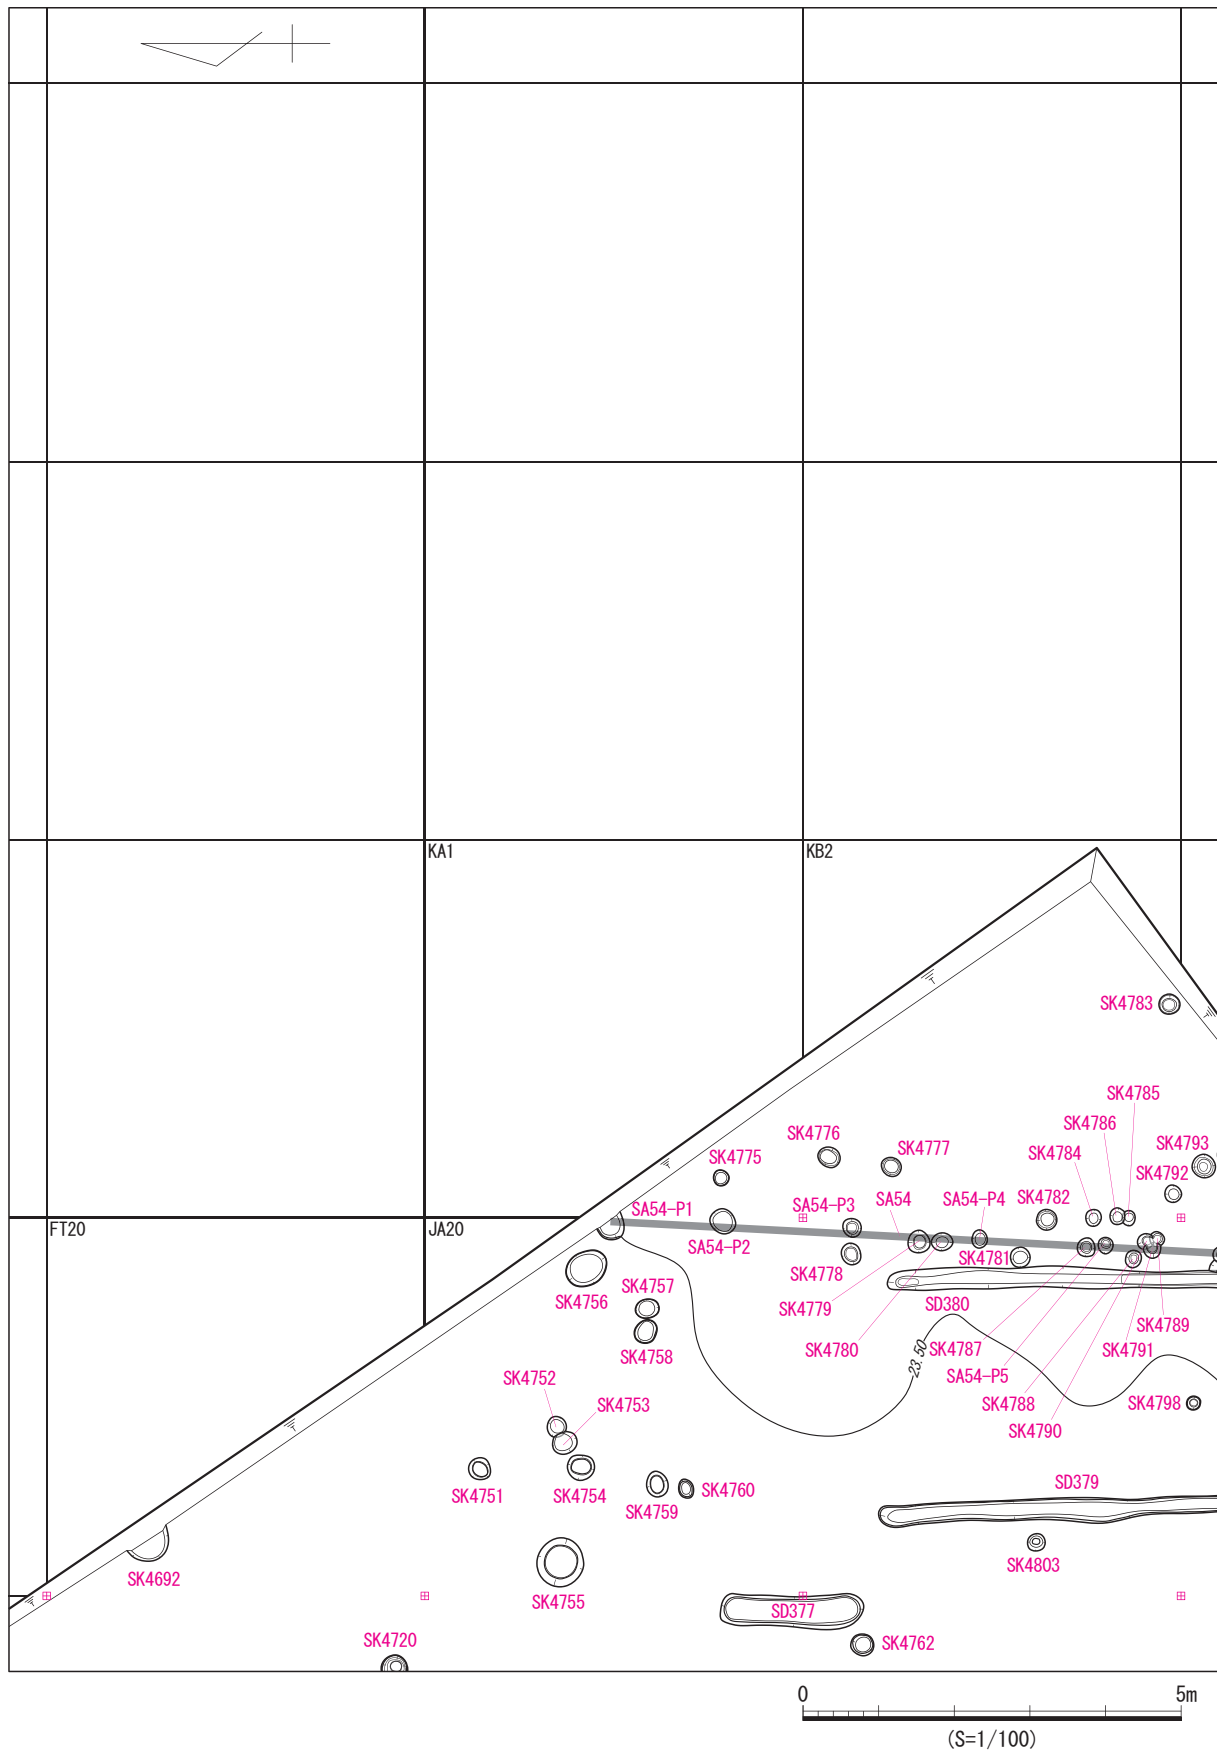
KA1
KB2
SK4783
SK4785
SK4786
SK4793
SK4776
SK4777
SK4784
SK4775
SK4792
SA54-P1
SA54-P3
SA54
SA54-P4
SK4782
FT20
JA20
SA54-P2
SK4781
SK4778
SK4756
SK4757
SK4779
SD380
SK4789
SK4758
SK4780
23.50
SK4787
SK4791
SK4752
SA54-P5
SK4753
SK4788
SK4798
SK4790
SK4751
SK4754
SK4760
SD379
SK4759
SK4803
SK4692
SK4755
SD377
SK4720
SK4762
0
5m
(S=1/100)